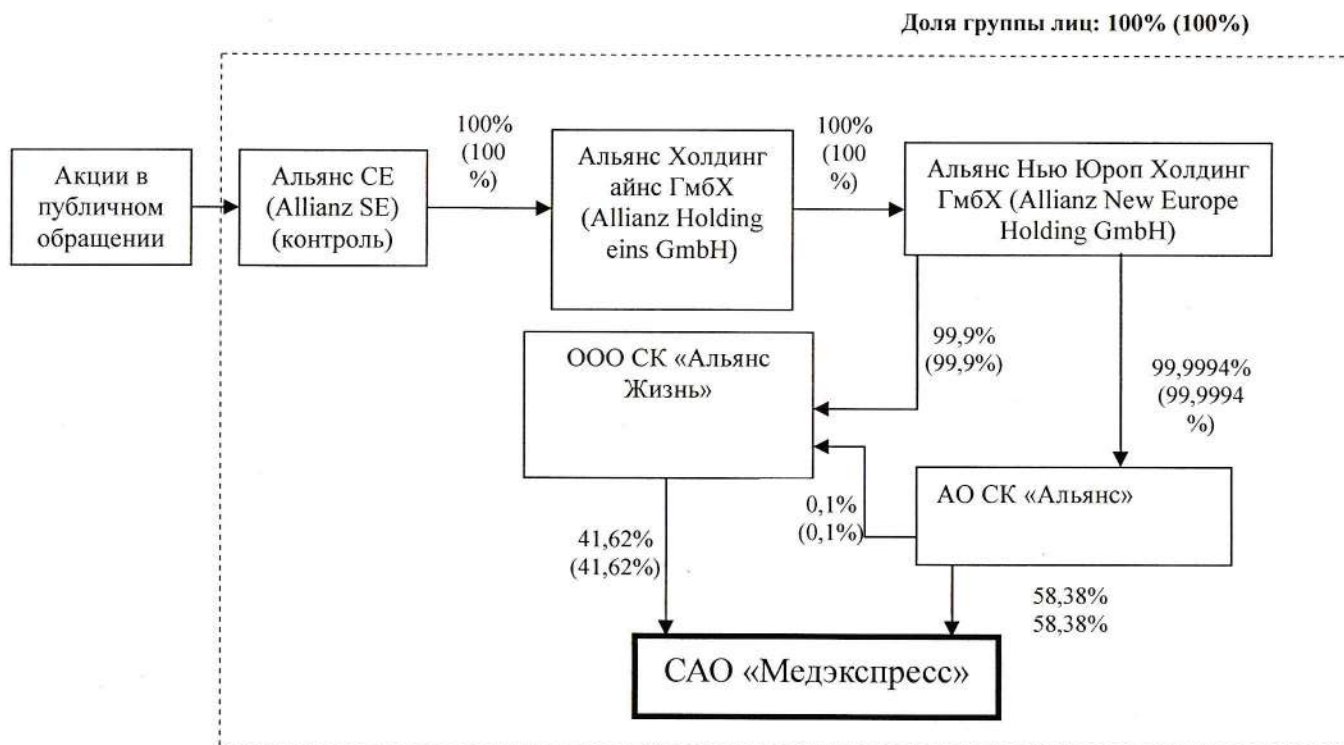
Доля группы лиц: 100% (100%)

Акции в публичном обращении

Альянс СЕ (Allianz SE) (контроль)

100% (100 %)

Альянс Холдинг айнс ГмбХ (Allianz Holding eins GmbH)

100% (100 %)

Альянс Нью Юроп Холдинг ГмбХ (Allianz New Europe Holding GmbH)

99,9% (99,9%)

ООО СК «Альянс Жизнь»

99,9994% (99,9994 %)

0,1% (0,1%)

АО СК «Альянс»

41,62% (41,62%)

58,38% 58,38%

САО «Медэкспресс»